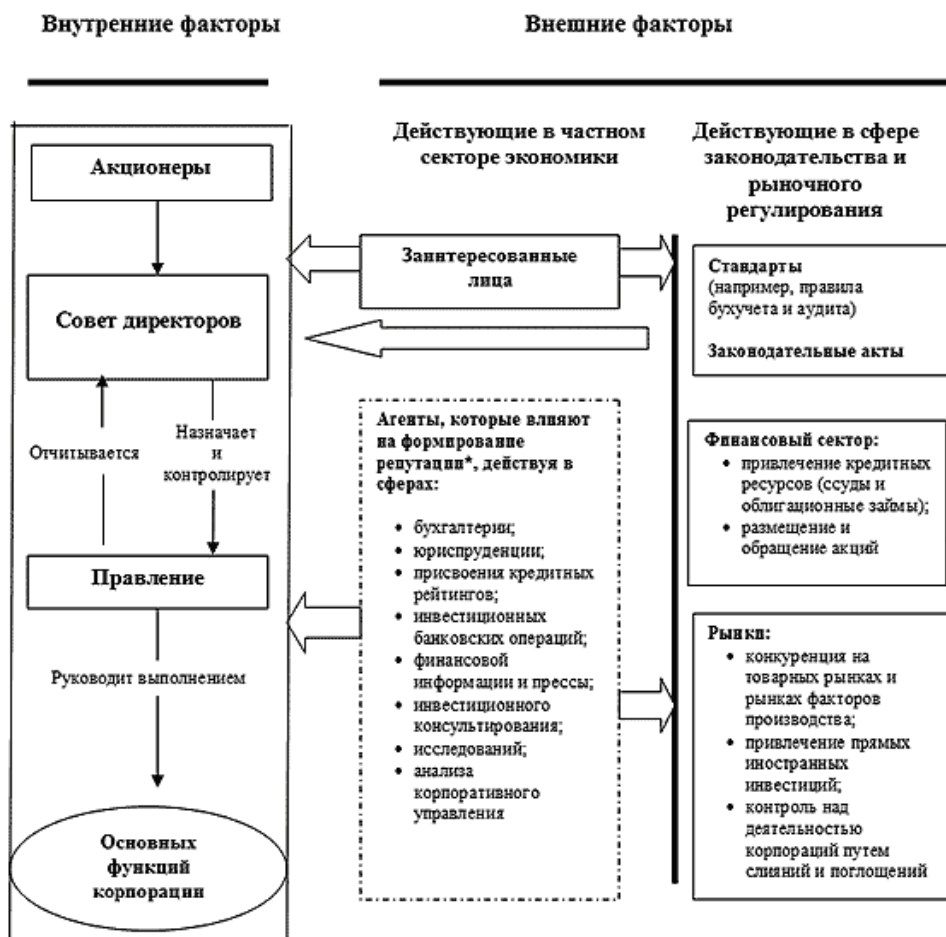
Внутренние факторы

Внешние факторы

Действующие в частном секторе экономики

Действующие в сфере законодательства и рыночного регулирования

Акционеры

Совет директоров

Отчитывается

Назначает и контролирует

Правление

Руководит выполнением

Основных функций корпорации

Заинтересованные лица

Агенты, которые влияют на формирование репутации*, действуя в сферах:

• бухгалтерии;
• юриспруденции;
• присвоения кредитных рейтингов;
• инвестиционных банковских операций;
• финансовой информации и прессы;
• инвестиционного консультирования;
• исследований;
• анализа корпоративного управления

Стандарты (например, правила бухучета и аудита)

Законодательные акты

Финансовый сектор:
• привлечение кредитных ресурсов (ссуды и облигационные займы);
• размещение и обращение акций

Рынки:
• конкуренция на товарных рынках и рынках факторов производства;
• привлечение прямых иностранных инвестиций;
• контроль над деятельностью корпораций путем слияний и поглощений